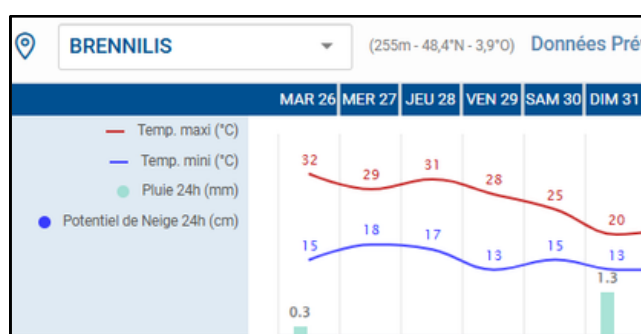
BRENNILIS

(255m - 48,4°N - 3,9°O) Données Pré

MAR 26 MER 27 JEU 28 VEN 29 SAM 30 DIM 31

Temp. maxi (°C)
Temp. mini (°C)
Pluie 24h (mm)
Potentiel de Neige 24h (cm)

32 29 31 28 25 20

15 18 17 13 15 13

0.3 1.3